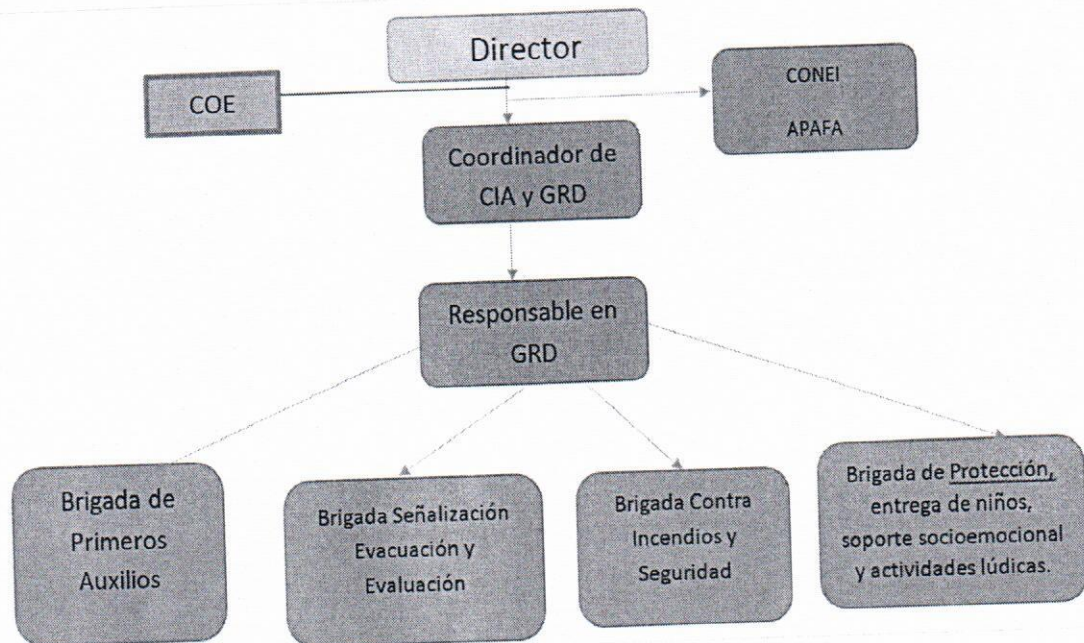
Director

COE

CONEI

APAFA

Coordinador de CIA y GRD

Responsable en GRD

Brigada de Primeros Auxilios

Brigada Señalización Evacuación y Evaluación

Brigada Contra Incendios y Seguridad

Brigada de Protección, entrega de niños, soporte socioemocional y actividades lúdicas.